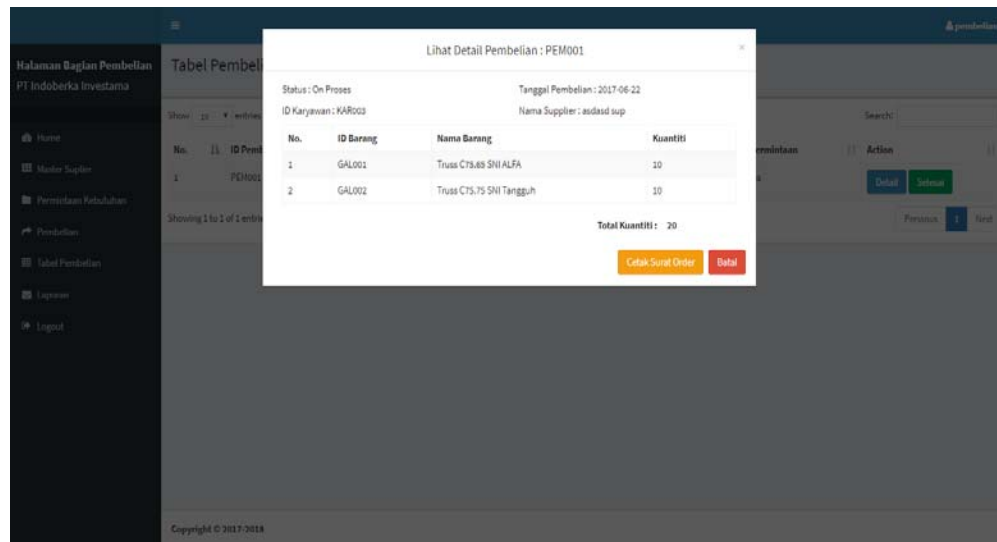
pembelian

Halaman Bagian Pembelian
PT Indoberka Investama

Home
Master Suplier
Permintaan Kebutuhan
Pembelian
Tabel Pembelian
Laporan
Logout

Tabel Pembeli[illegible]

Show 10 entries

Search:

| No. | ID Pemb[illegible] | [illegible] | Permintaan | Action |
|---|---|---|---|---|
| 1 | PEM001 | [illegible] | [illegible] | Detail Selesai |

Showing 1 to 1 of 1 entri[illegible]

Previous 1 Next

Lihat Detail Pembelian : PEM001

×

Status : On Proses
Tanggal Pembelian : 2017-06-22
ID Karyawan : KAR003
Nama Supplier : asdasd sup

| No. | ID Barang | Nama Barang | Kuantiti |
|---|---|---|---|
| 1 | GAL001 | Truss C75.65 SNI ALFA | 10 |
| 2 | GAL002 | Truss C75.75 SNI Tangguh | 10 |

Total Kuantiti : 20

Cetak Surat Order
Batal

Copyright © 2017-2018